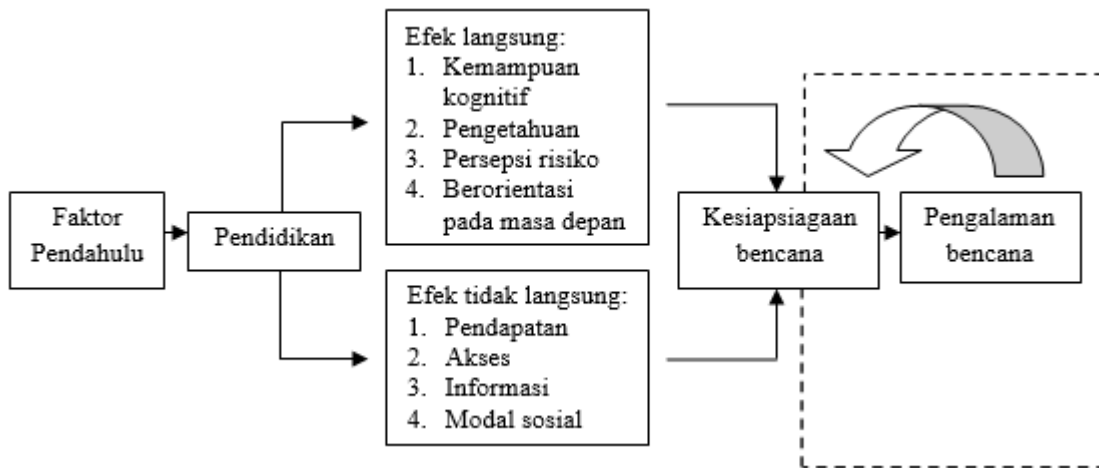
Faktor Pendahulu

Pendidikan

Efek langsung:
1. Kemampuan kognitif
2. Pengetahuan
3. Persepsi risiko
4. Berorientasi pada masa depan

Efek tidak langsung:
1. Pendapatan
2. Akses
3. Informasi
4. Modal sosial

Kesiapsiagaan bencana

Pengalaman bencana